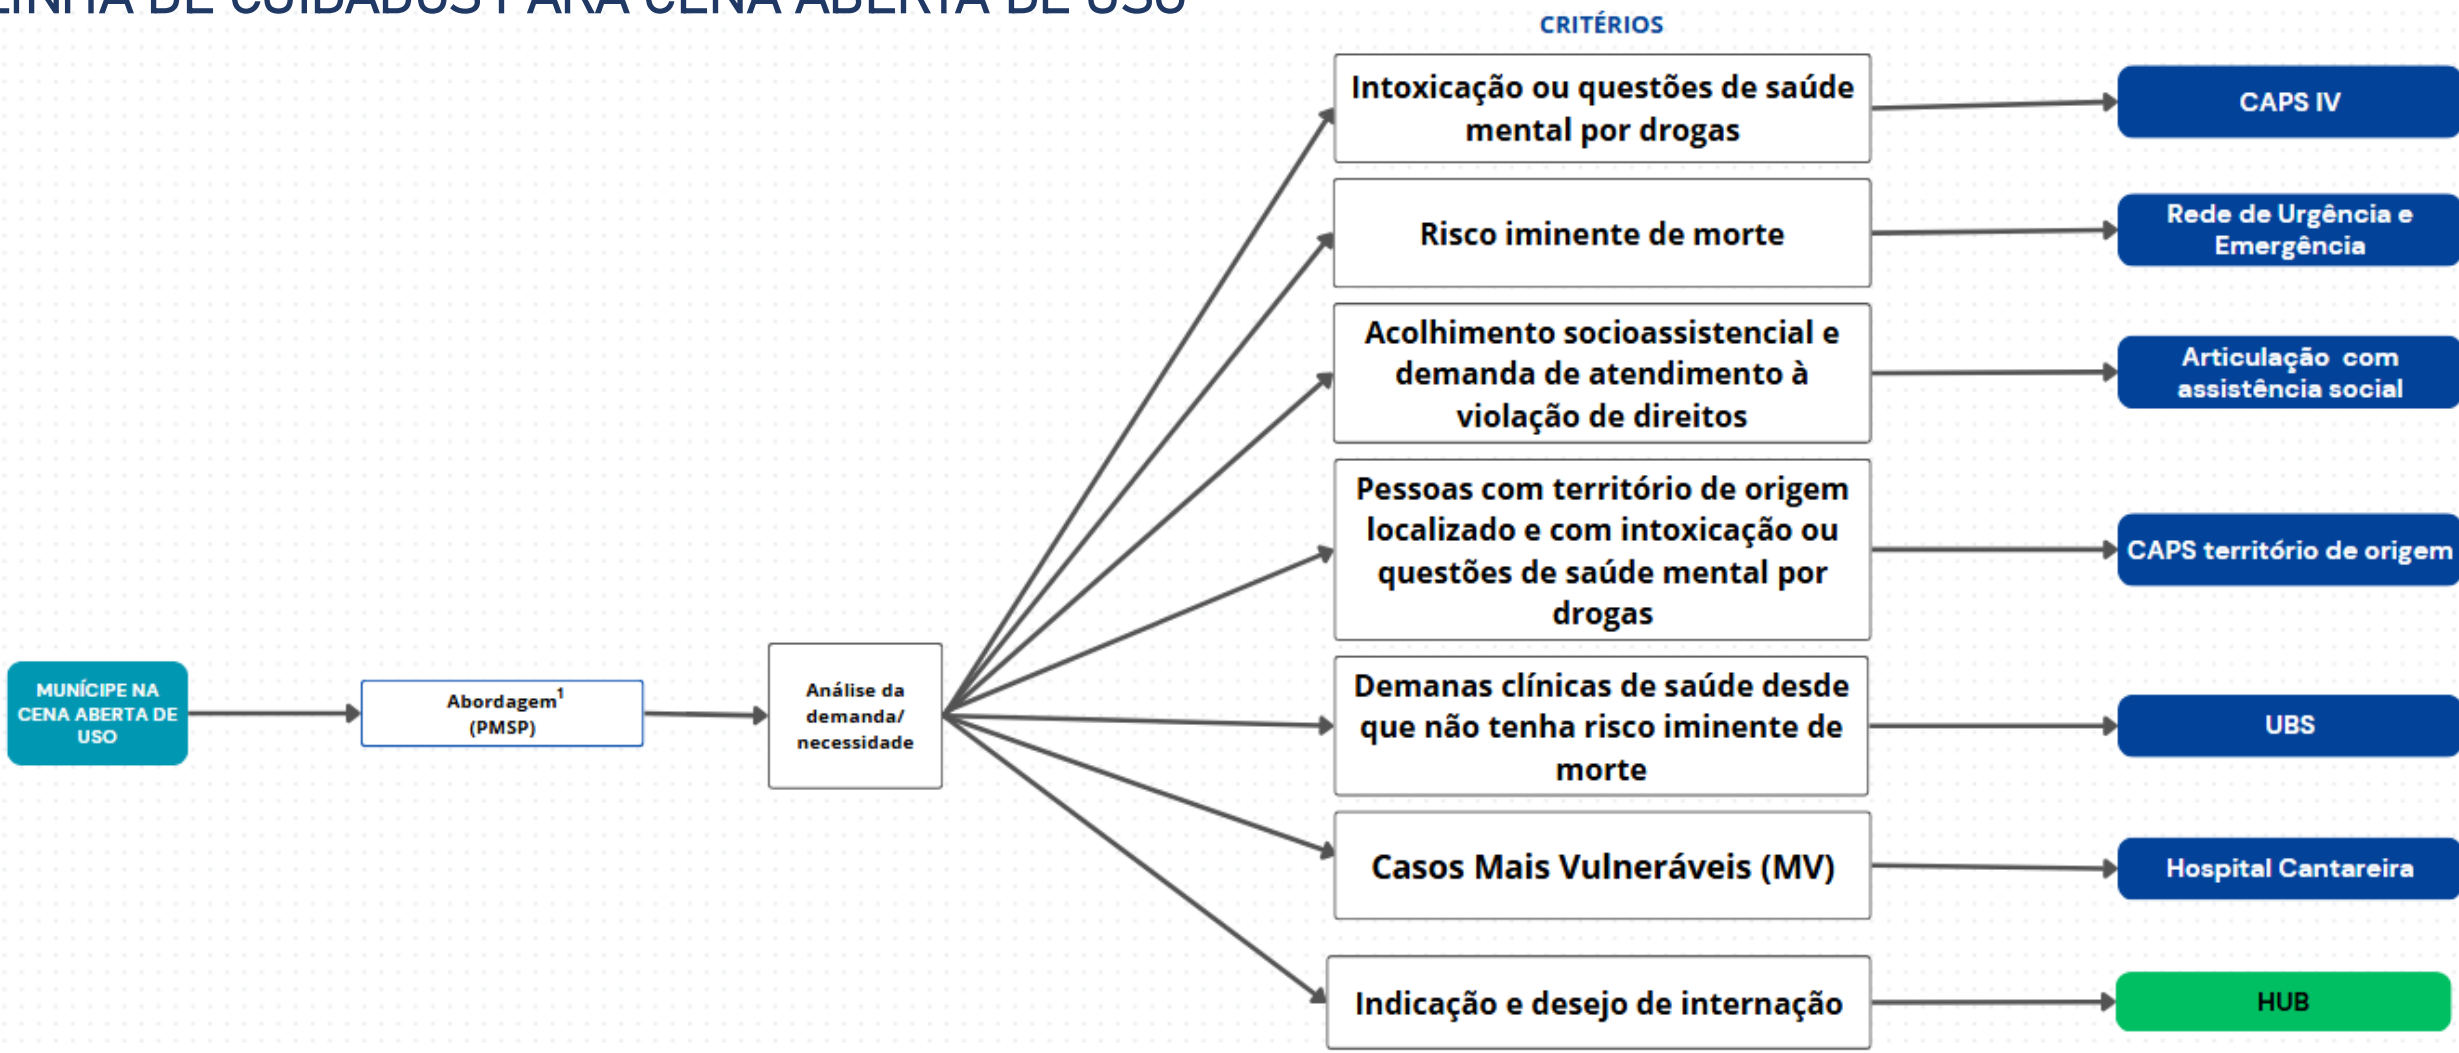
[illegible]

CRITÉRIOS

MUNÍCIPE NA CENA ABERTA DE USO

Abordagem$^1$ (PMSP)

Análise da demanda/ necessidade

Intoxicação ou questões de saúde mental por drogas

CAPS IV

Risco iminente de morte

Rede de Urgência e Emergência

Acolhimento socioassistencial e demanda de atendimento à violação de direitos

Articulação com assistência social

Pessoas com território de origem localizado e com intoxicação ou questões de saúde mental por drogas

CAPS território de origem

Demanas clínicas de saúde desde que não tenha risco iminente de morte

UBS

Casos Mais Vulneráveis (MV)

Hospital Cantareira

Indicação e desejo de internação

HUB